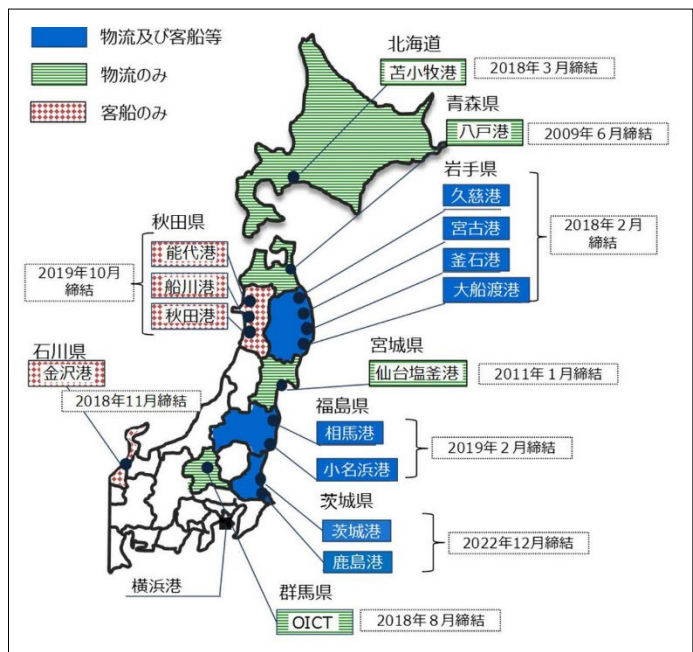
物流及び客船等
物流のみ
客船のみ

北海道
苫小牧港
2018年3月締結

青森県
八戸港
2009年6月締結

岩手県
久慈港
宮古港
釜石港
大船渡港
2018年2月締結

秋田県
能代港
船川港
秋田港
2019年10月締結

宮城県
仙台塩釜港
2011年1月締結

石川県
金沢港
2018年11月締結

福島県
相馬港
小名浜港
2019年2月締結

茨城県
茨城港
鹿島港
2022年12月締結

横浜港

群馬県
OICT
2018年8月締結